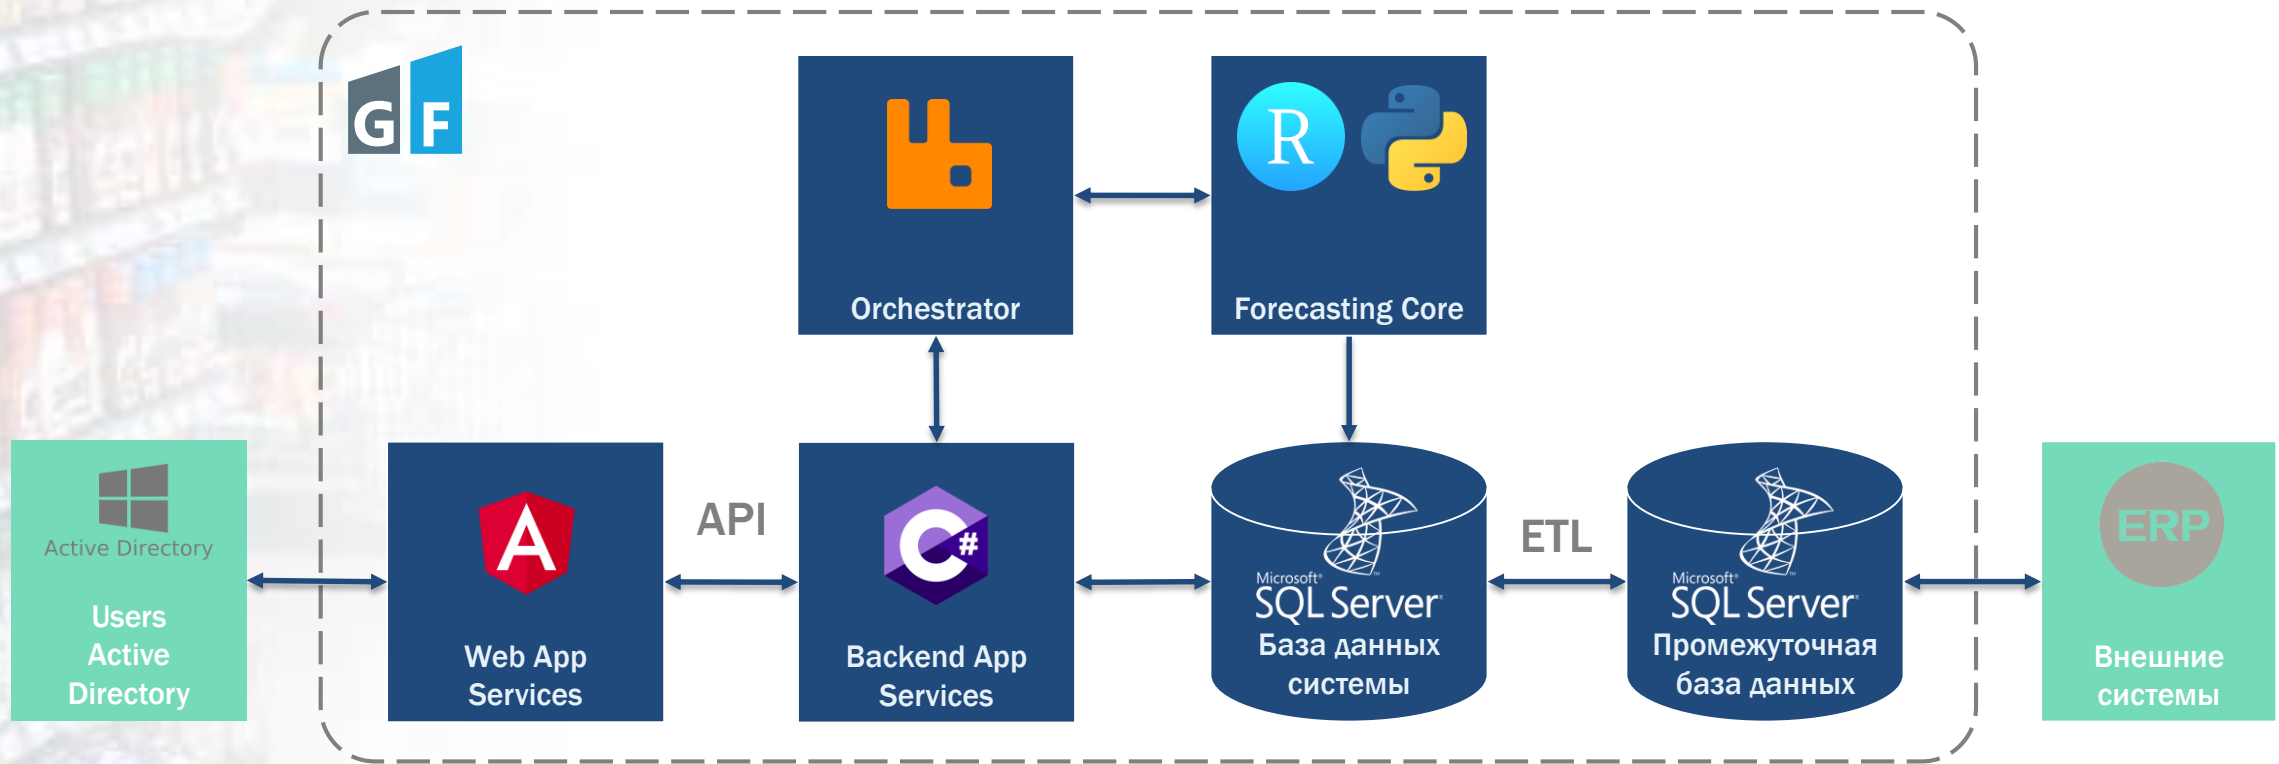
GF

Orchestrator

R

Forecasting Core

Active Directory

Users Active Directory

A

Web App Services

API

C#

Backend App Services

Microsoft SQL Server
База данных системы

ETL

Microsoft SQL Server
Промежуточная база данных

ERP

Внешние системы